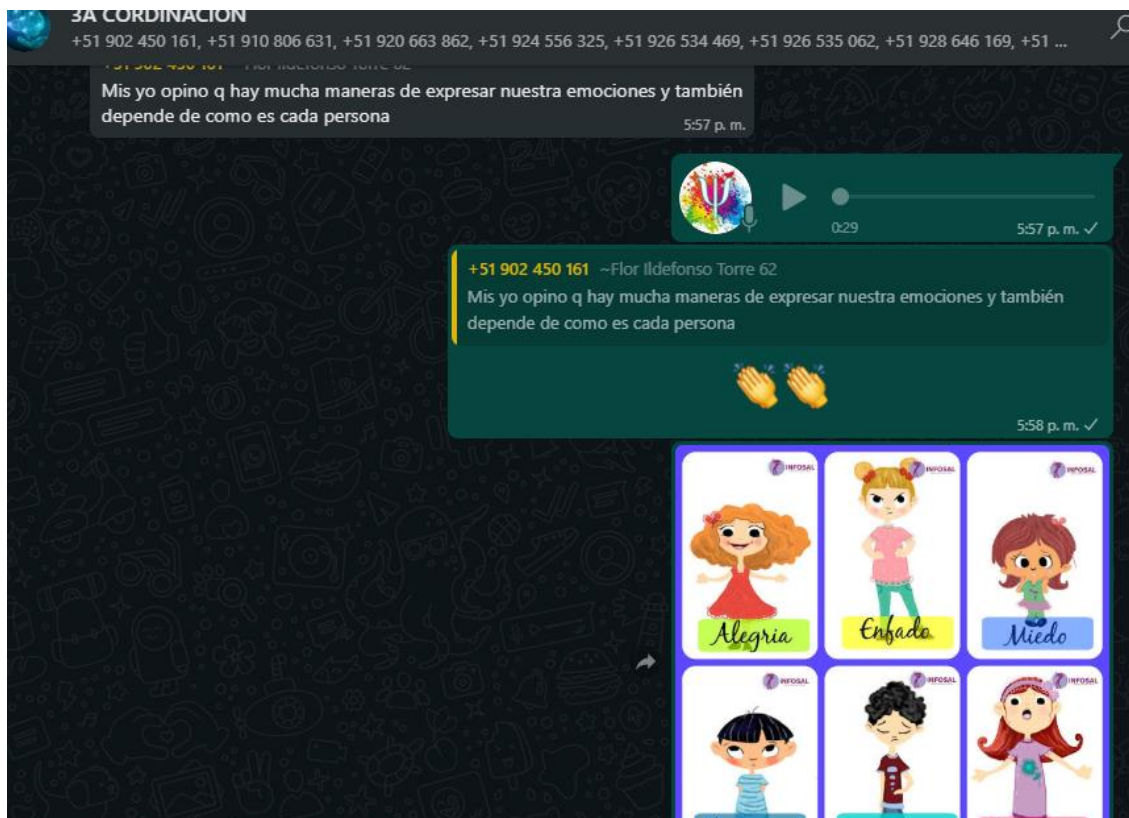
3A CORDINACION
+51 902 450 161, +51 910 806 631, +51 920 663 862, +51 924 556 325, +51 926 534 469, +51 926 535 062, +51 928 646 169, +51 ...

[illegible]

Mis yo opino q hay mucha maneras de expresar nuestra emociones y también depende de como es cada persona

5:57 p. m.

0:29

5:57 p. m.

+51 902 450 161 ~Flor Ildefonso Torre 62

Mis yo opino q hay mucha maneras de expresar nuestra emociones y también depende de como es cada persona

👏👏

5:58 p. m.

INFOSAL
Alegria

INFOSAL
Enfado

INFOSAL
Miedo

INFOSAL

INFOSAL

INFOSAL